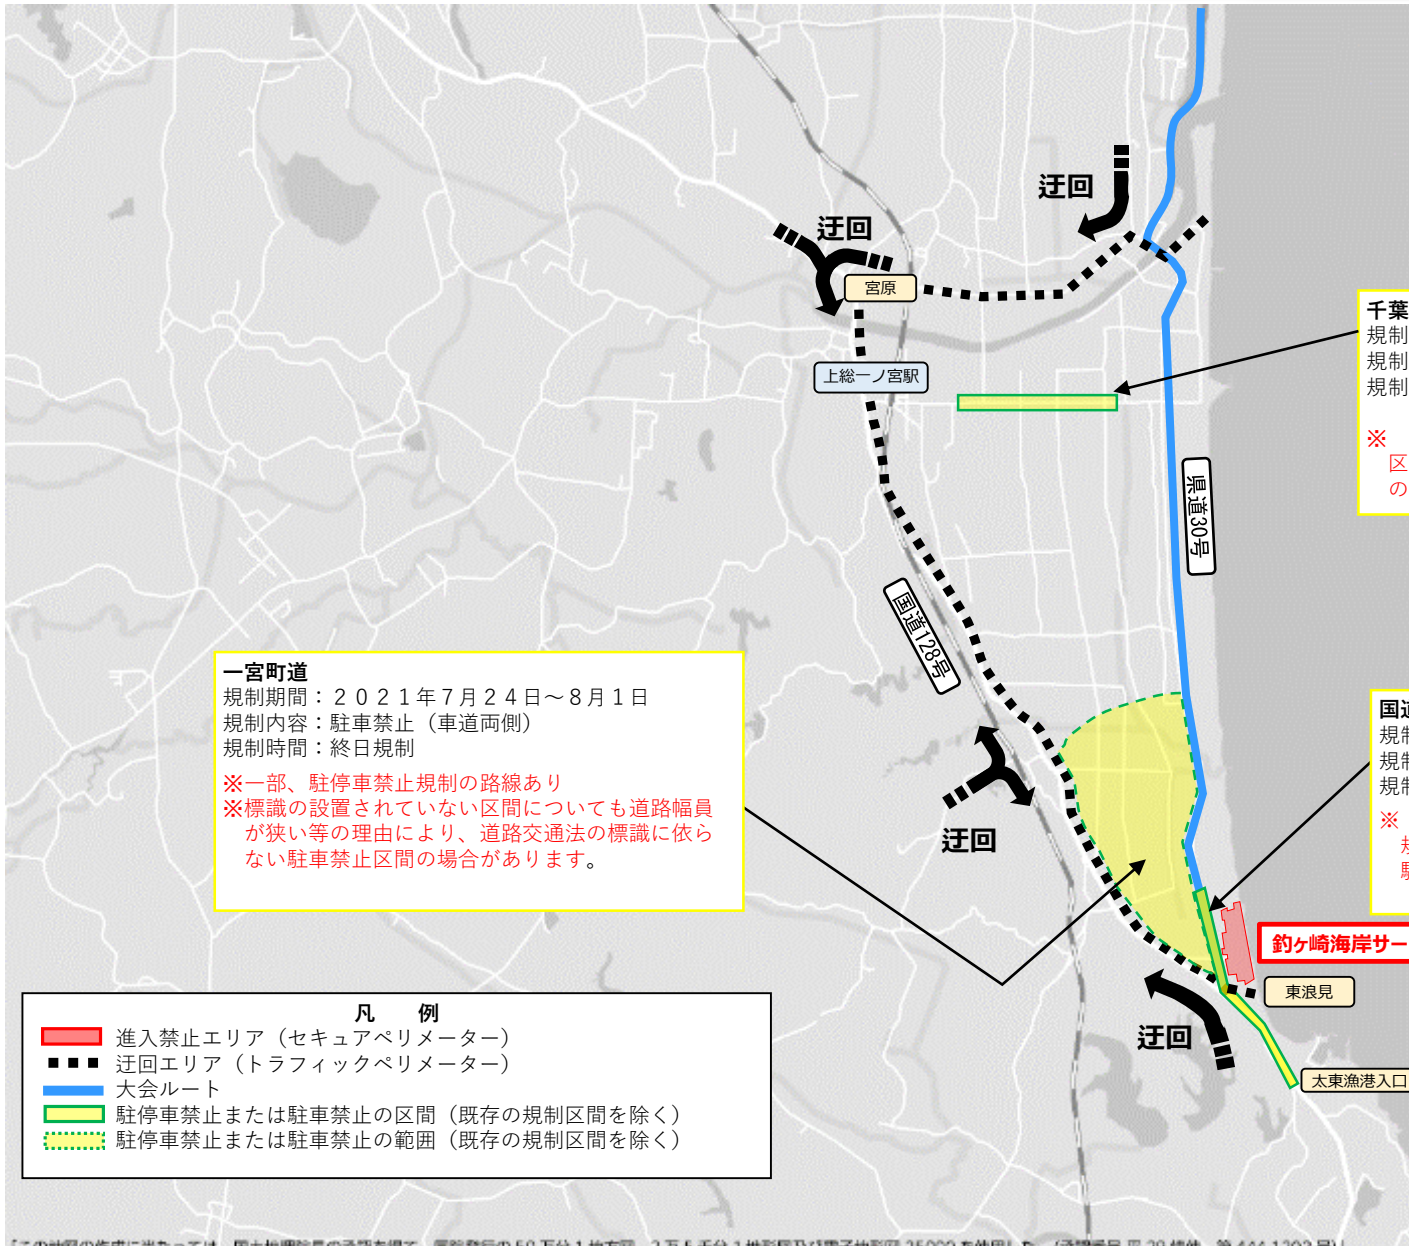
迂回

迂回

宮原

上総一ノ宮駅

千葉
規制
規制
規制
※
区
の

県道30号

国道128号

一宮町道
規制期間：２０２１年７月２４日～８月１日
規制内容：駐車禁止（車道両側）
規制時間：終日規制

※一部、駐停車禁止規制の路線あり
※標識の設置されていない区間についても道路幅員が狭い等の理由により、道路交通法の標識に依らない駐車禁止区間の場合があります。

国道
規制
規制
規制
※
規
駐

迂回

釣ヶ崎海岸サー

東浪見

迂回

太東漁港入口

凡　例
進入禁止エリア（セキュアペリメーター）
迂回エリア（トラフィックペリメーター）
大会ルート
駐停車禁止または駐車禁止の区間（既存の規制区間を除く）
駐停車禁止または駐車禁止の範囲（既存の規制区間を除く）

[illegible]